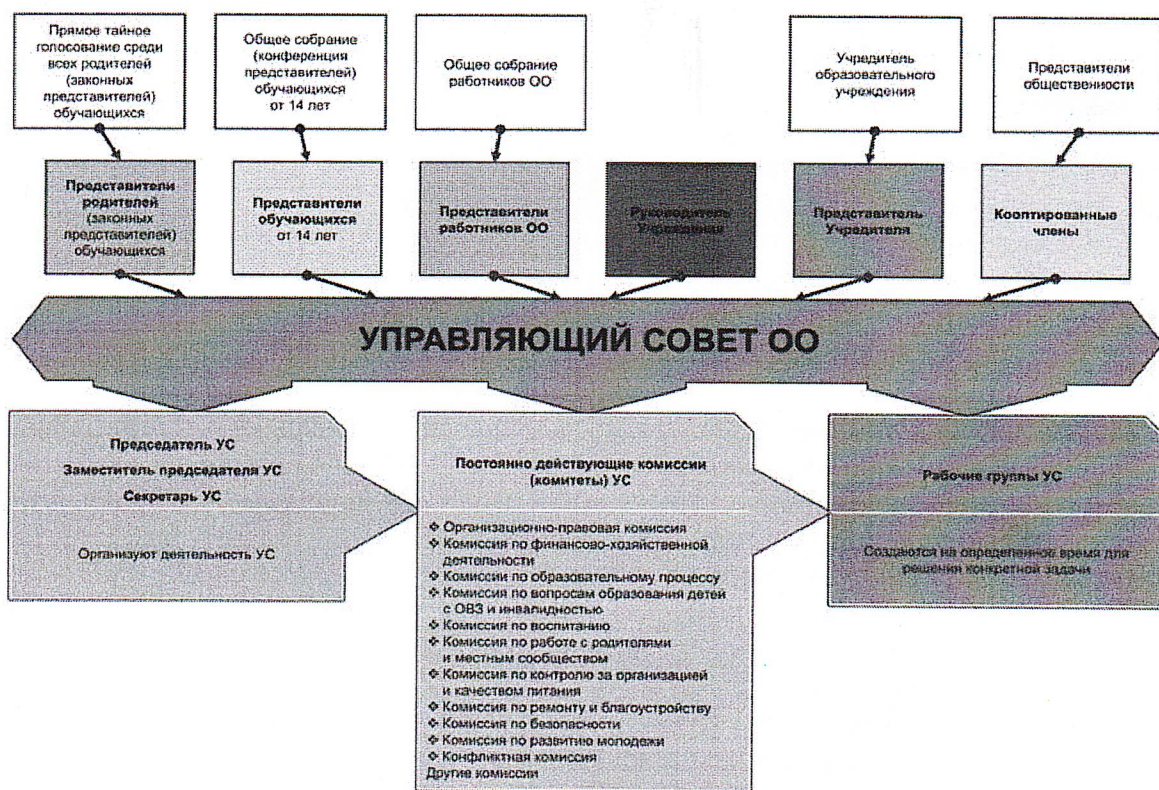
Прямое тайное голосование среди всех родителей (законных представителей) обучающихся

Общее собрание (конференция представителей) обучающихся от 14 лет

Общее собрание работников ОО

Учредитель образовательного учреждения

Представители общественности

Представители родителей (законных представителей) обучающихся

Представители обучающихся от 14 лет

Представители работников ОО

Руководитель Учреждения

Представитель Учредителя

Кооптированные члены

УПРАВЛЯЮЩИЙ СОВЕТ ОО

Председатель УС
Заместитель председателя УС
Секретарь УС

Организуют деятельность УС

Постоянно действующие комиссии (комитеты) УС

❖ Организационно-правовая комиссия
❖ Комиссия по финансово-хозяйственной деятельности
❖ Комиссии по образовательному процессу
❖ Комиссия по вопросам образования детей с ОВЗ и инвалидностью
❖ Комиссия по воспитанию
❖ Комиссия по работе с родителями и местным сообществом
❖ Комиссия по контролю за организацией и качеством питания
❖ Комиссия по ремонту и благоустройству
❖ Комиссия по безопасности
❖ Комиссия по развитию молодежи
❖ Конфликтная комиссия
Другие комиссии

Рабочие группы УС

Создаются на определенное время для решения конкретной задачи